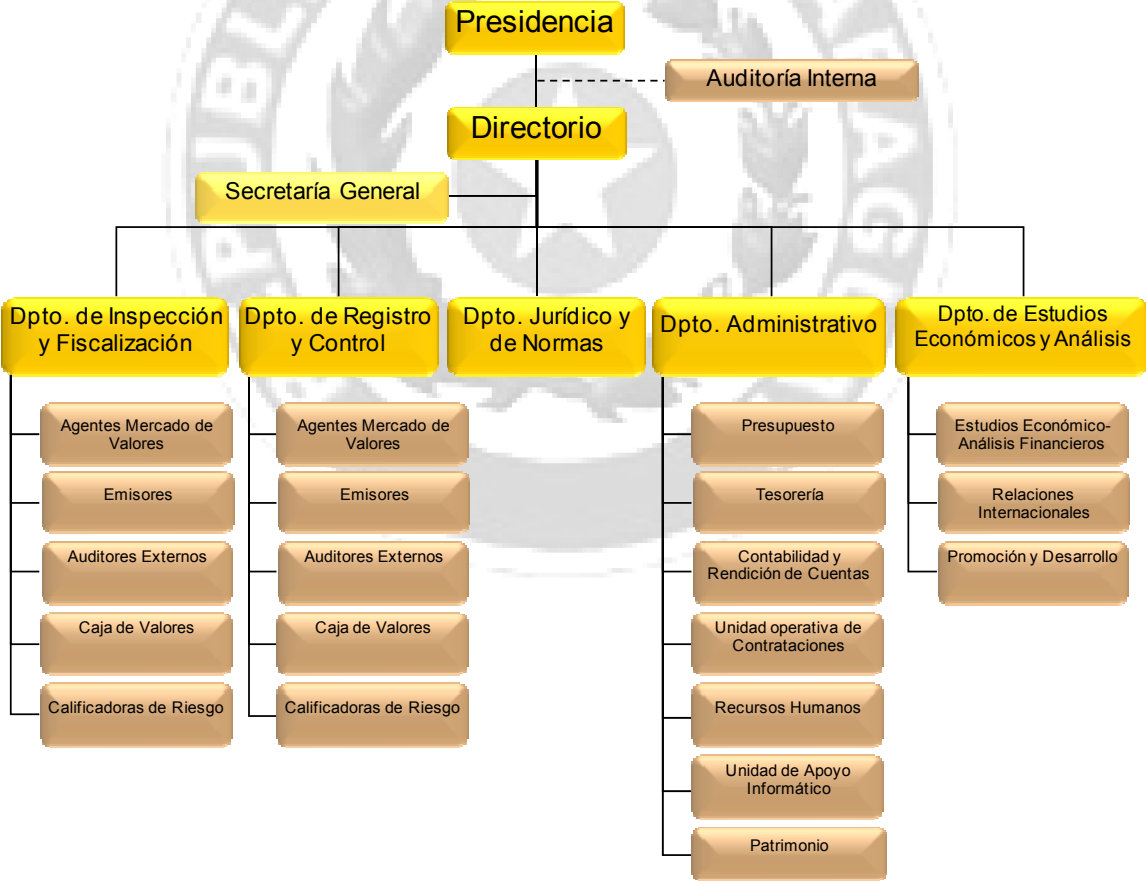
Presidencia

Auditoría Interna

Directorio

Secretaría General

Dpto. de Inspección y Fiscalización

Agentes Mercado de Valores

Emisores

Auditores Externos

Caja de Valores

Calificadoras de Riesgo

Dpto. de Registro y Control

Agentes Mercado de Valores

Emisores

Auditores Externos

Caja de Valores

Calificadoras de Riesgo

Dpto. Jurídico y de Normas

Dpto. Administrativo

Presupuesto

Tesorería

Contabilidad y Rendición de Cuentas

Unidad operativa de Contrataciones

Recursos Humanos

Unidad de Apoyo Informático

Patrimonio

Dpto. de Estudios Económicos y Análisis

Estudios Económico-Análisis Financieros

Relaciones Internacionales

Promoción y Desarrollo